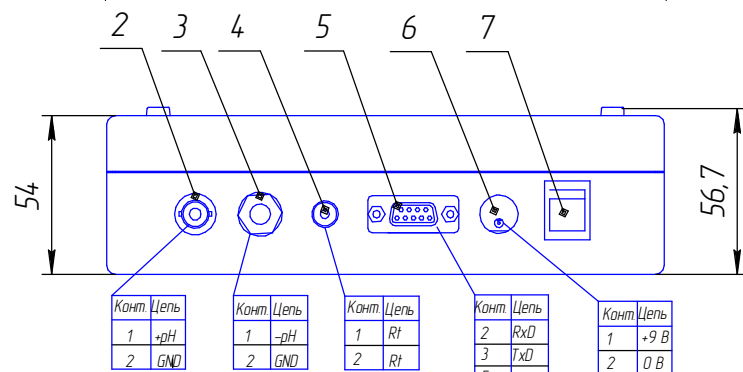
2 3 4 5 6 7

54

56,7

| Конт. | Цепь |
|---|---|
| 1 | +pH |
| 2 | GND |

| Конт. | Цепь |
|---|---|
| 1 | –pH |
| 2 | GND |

| Конт. | Цепь |
|---|---|
| 1 | Rt |
| 2 | Rt |

| Конт. | Цепь |
|---|---|
| 2 | RxD |
| 3 | TxD |

| Конт. | Цепь |
|---|---|
| 1 | +9 В |
| 2 | 0 В |